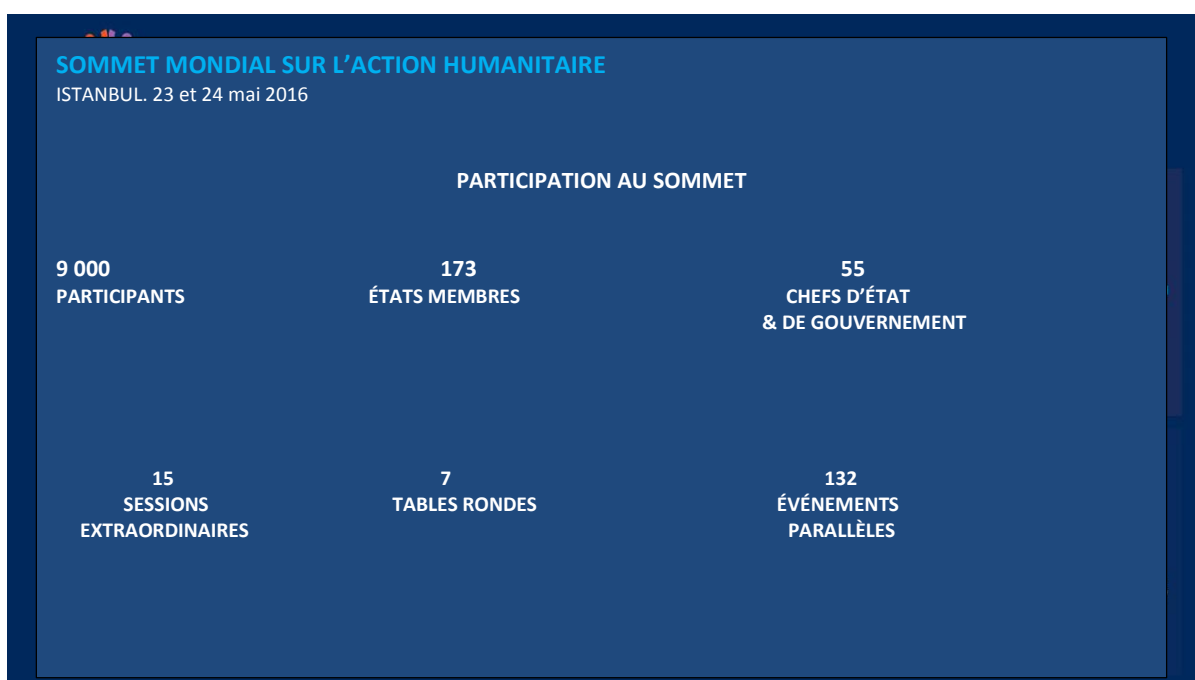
SOMMET MONDIAL SUR L'ACTION HUMANITAIRE
ISTANBUL. 23 et 24 mai 2016

PARTICIPATION AU SOMMET

9 000
PARTICIPANTS

173
ÉTATS MEMBRES

55
CHEFS D'ÉTAT
& DE GOUVERNEMENT

15
SESSIONS
EXTRAORDINAIRES

7
TABLES RONDES

132
ÉVÉNEMENTS
PARALLÈLES